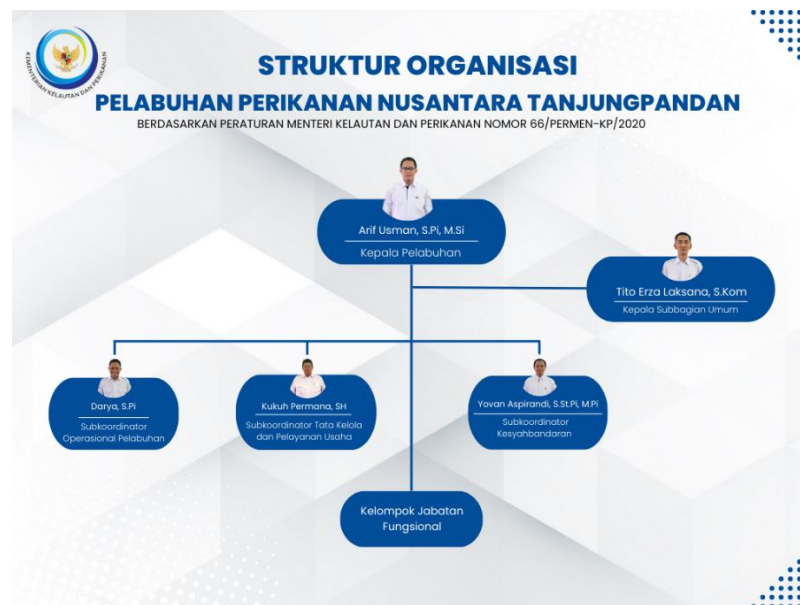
KEMENTERIAN KELAUTAN DAN PERIKANAN

STRUKTUR ORGANISASI

PELABUHAN PERIKANAN NUSANTARA TANJUNGPANDAN

BERDASARKAN PERATURAN MENTERI KELAUTAN DAN PERIKANAN NOMOR 66/PERMEN-KP/2020

Arif Usman, S.Pi, M.Si
Kepala Pelabuhan

Tito Erza Laksana, S.Kom
Kepala Subbagian Umum

Darya, S.Pi
Subkoordinator Operasional Pelabuhan

Kukuh Permana, SH
Subkoordinator Tata Kelola dan Pelayanan Usaha

Yovan Aspirandi, S.St.Pi, M.Pi
Subkoordinator Kesyahbandaran

Kelompok Jabatan Fungsional